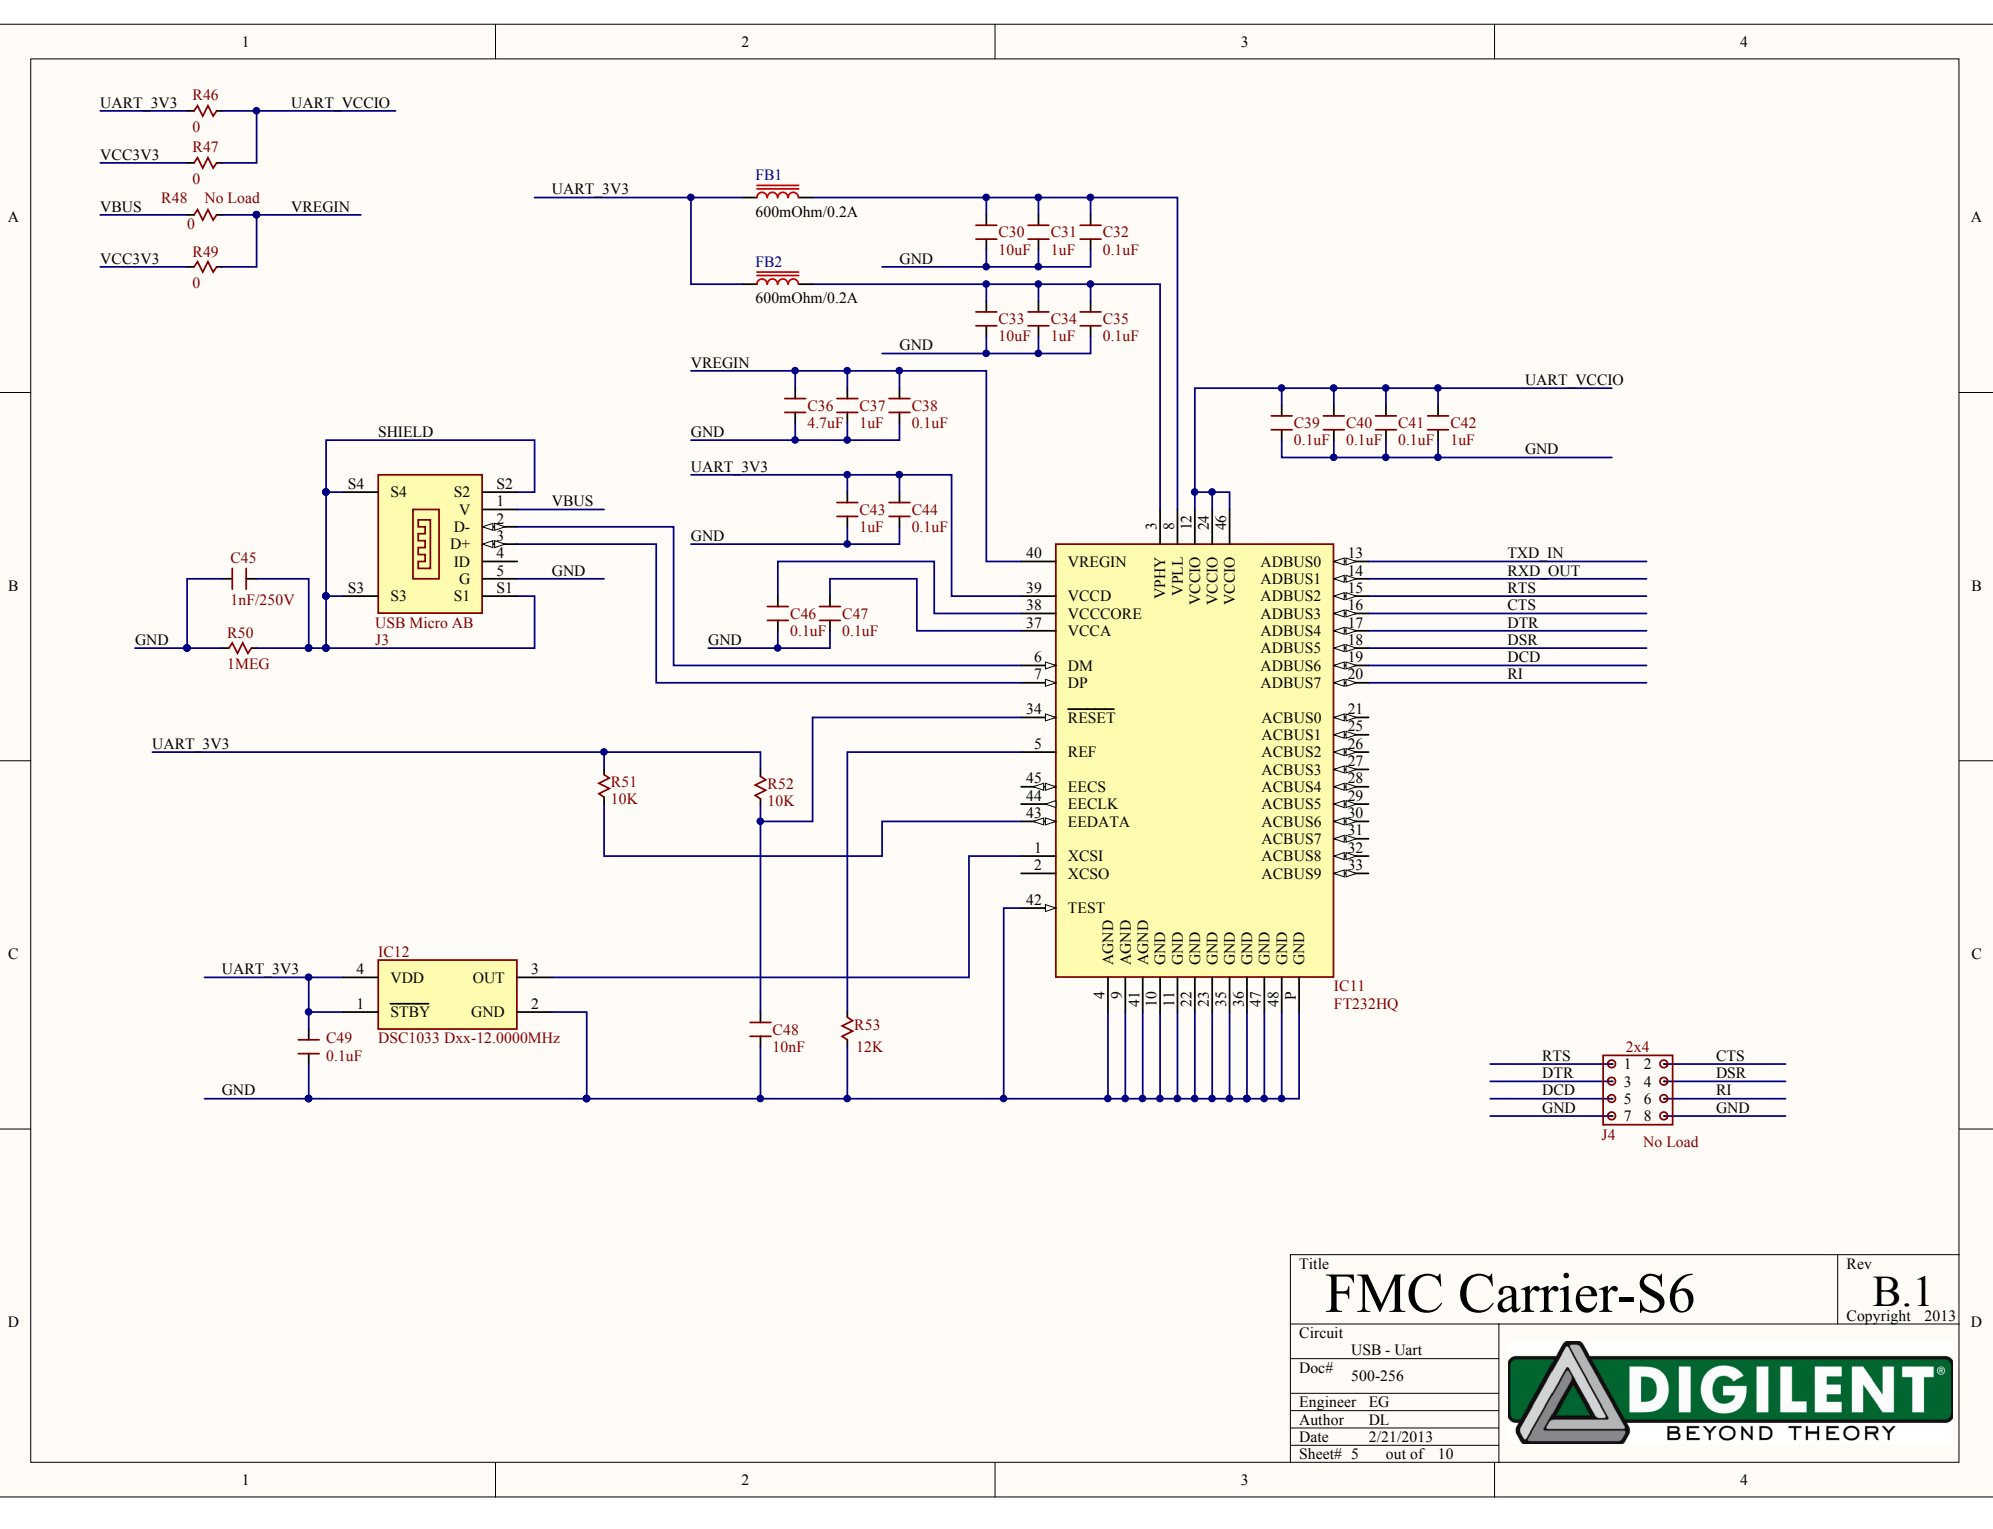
1 2 3 4

A B C D

UART_3V3 R46 0 UART_VCCIO
VCC3V3 R47 0
VBUS R48 No Load 0 VREGIN
VCC3V3 R49 0

UART_3V3
FB1 600mOhm/0.2A
C30 10uF C31 1uF C32 0.1uF
GND
FB2 600mOhm/0.2A
C33 10uF C34 1uF C35 0.1uF
GND

VREGIN
C36 4.7uF C37 1uF C38 0.1uF
GND

UART_VCCIO
C39 0.1uF C40 0.1uF C41 0.1uF C42 1uF
GND

SHIELD
S4 S4 S2 S2
V 1 VBUS
D- 2
D+ 3
ID 4
G 5 GND
S3 S3 S1 S1
USB Micro AB
J3
C45 1nF/250V
GND
R50 1MEG

UART_3V3
C43 1uF C44 0.1uF
GND
C46 0.1uF C47 0.1uF
GND

40 VREGIN
39 VCCD
38 VCCCORE
37 VCCA
6 DM
7 DP
34 RESET
5 REF
45 EECS
44 EECLK
43 EEDATA
1 XCSI
2 XCSO
42 TEST
3 8 12 24 46
VPHY VPLL VCCIO VCCIO VCCIO
ADBUS0 13 TXD_IN
ADBUS1 14 RXD_OUT
ADBUS2 5 RTS
ADBUS3 16 CTS
ADBUS4 17 DTR
ADBUS5 18 DSR
ADBUS6 19 DCD
ADBUS7 20 RI
ACBUS0 21
ACBUS1 25
ACBUS2 26
ACBUS3 27
ACBUS4 28
ACBUS5 29
ACBUS6 30
ACBUS7 31
ACBUS8 32
ACBUS9 33
AGND AGND AGND GND GND GND GND GND GND GND GND GND
4 9 41 10 11 22 23 35 36 47 48 P
IC11
FT232HQ

UART_3V3
R51 10K
R52 10K

IC12
UART_3V3 4 VDD OUT 3
1 STBY GND 2
C49 0.1uF
DSC1033 Dxx-12.0000MHz
GND
C48 10nF
R53 12K

2x4
RTS 1 2 CTS
DTR 3 4 DSR
DCD 5 6 RI
GND 7 8 GND
J4 No Load

Title
FMC Carrier-S6
Rev
B.1
Copyright 2013
Circuit
USB - Uart
Doc#
500-256
Engineer EG
Author DL
Date 2/21/2013
Sheet# 5 out of 10
DIGILENT®
BEYOND THEORY